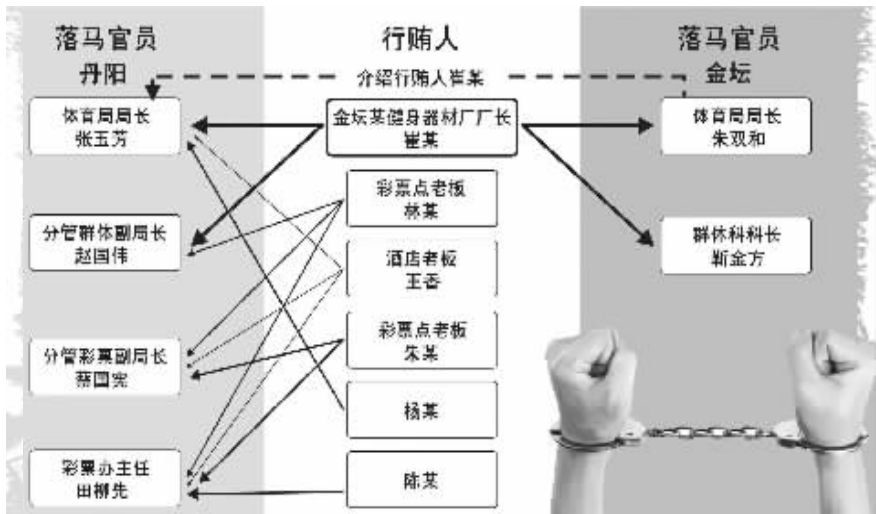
落马官员
丹阳

行贿人

落马官员
金坛

介绍行贿人崔某

体育局局长
张玉芳

金坛某健身器材厂厂长
崔某

体育局局长
朱观和

彩票点老板
林某

分管群体副局长
赵国伟

群体科科长
靳金方

酒店老板
王吞

彩票点老板
朱某

分管彩票副局长
蔡国宪

杨某

彩票办主任
田柳先

陈某